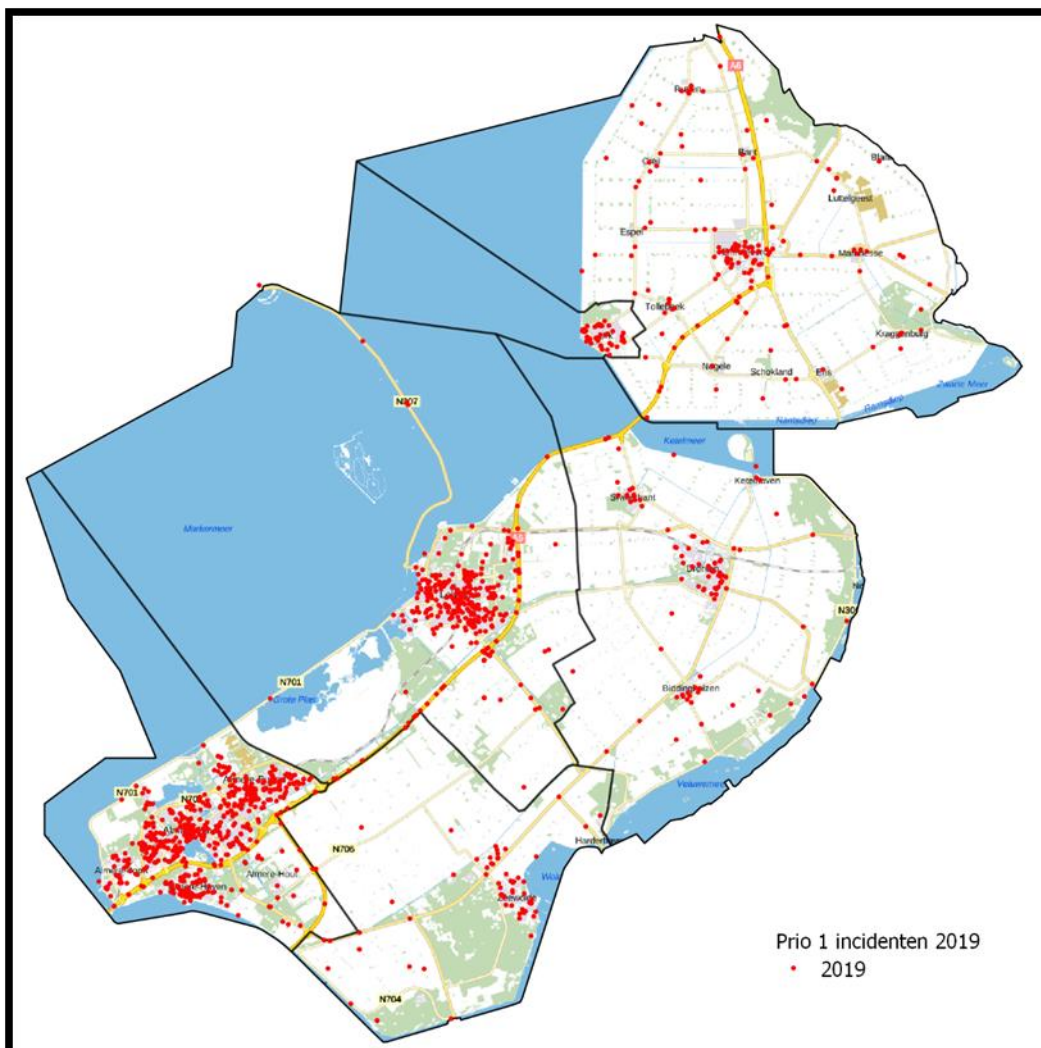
A6
Rutten
Bant
Creil
Blankenham
Lutelgeest
Espel
Marknesse
Tollebeek
Kraggenburg
Nagele
Schokland
Ens
Zwarte Meer
Ramspol
Nieuwendiep
N307
Ketelmeer
Ketelhaven
Swifterbant
Markermeer
A6
Dronten
N30
N701
Gooimeer
Biddinghuizen
Veluwemeer
N701
N70
Almere
Almere Poort
Almere Haven
Almere Hout
N706
Harderwijk
Wolderwijd
Zeewolde
N704
Prio 1 incidenten 2019
2019